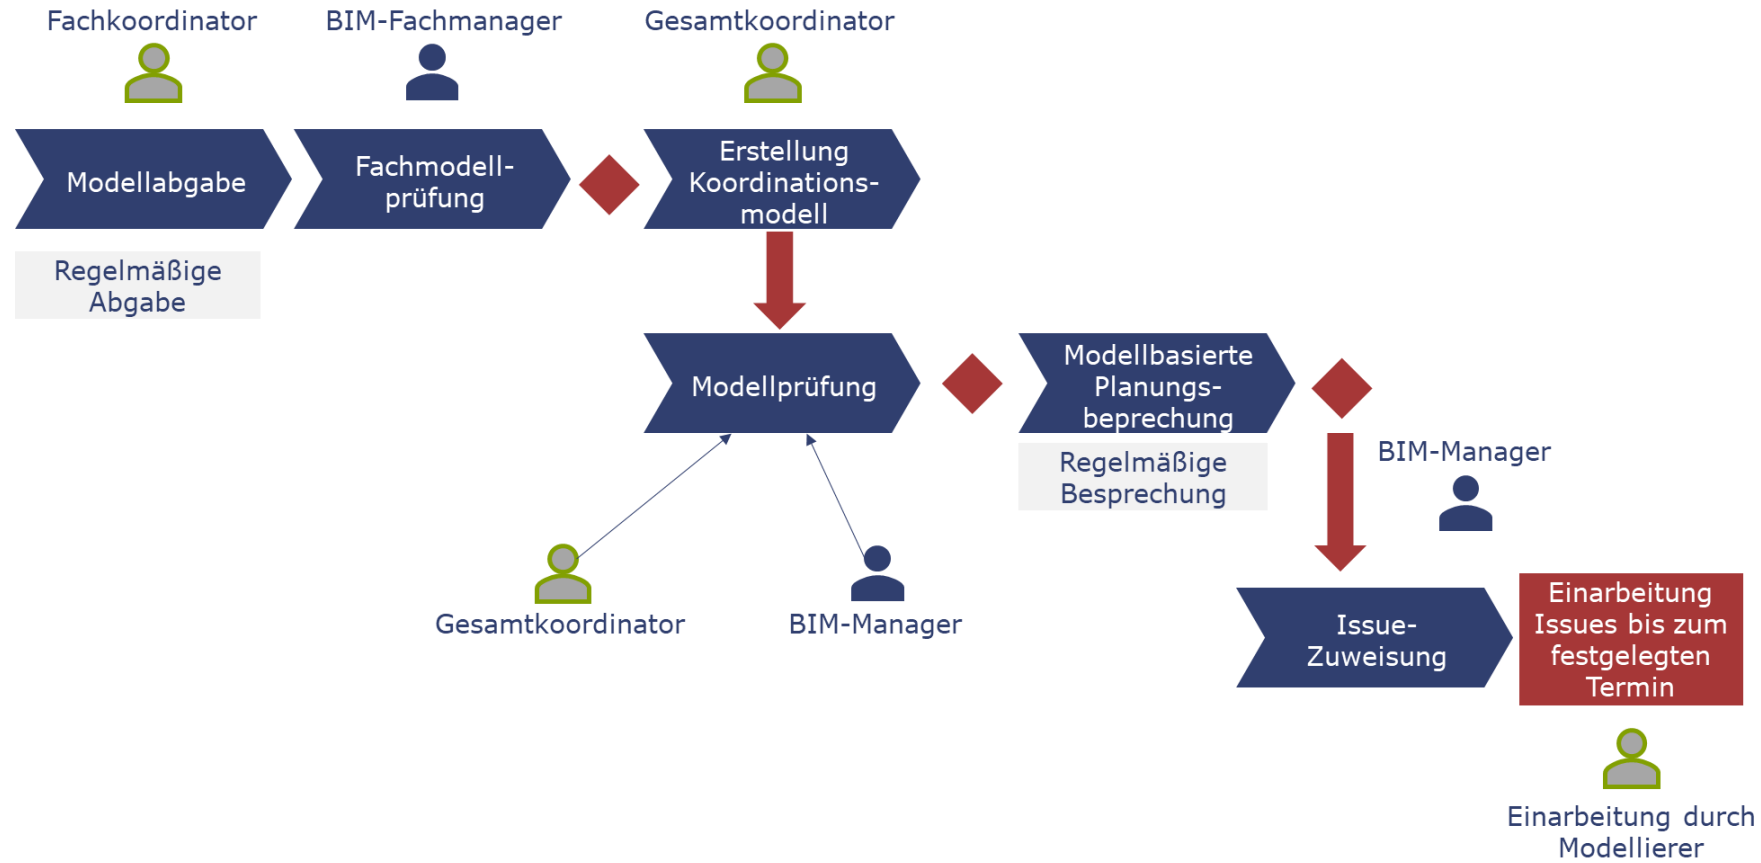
Fachkoordinator

BIM-Fachmanager

Gesamtkoordinator

Modellabgabe

Fachmodell-prüfung

Erstellung Koordinations-modell

Regelmäßige Abgabe

Modellprüfung

Modellbasierte Planungs-beprechung

Regelmäßige Besprechung

BIM-Manager

Gesamtkoordinator

BIM-Manager

Issue-Zuweisung

Einarbeitung Issues bis zum festgelegten Termin

Einarbeitung durch Modellierer